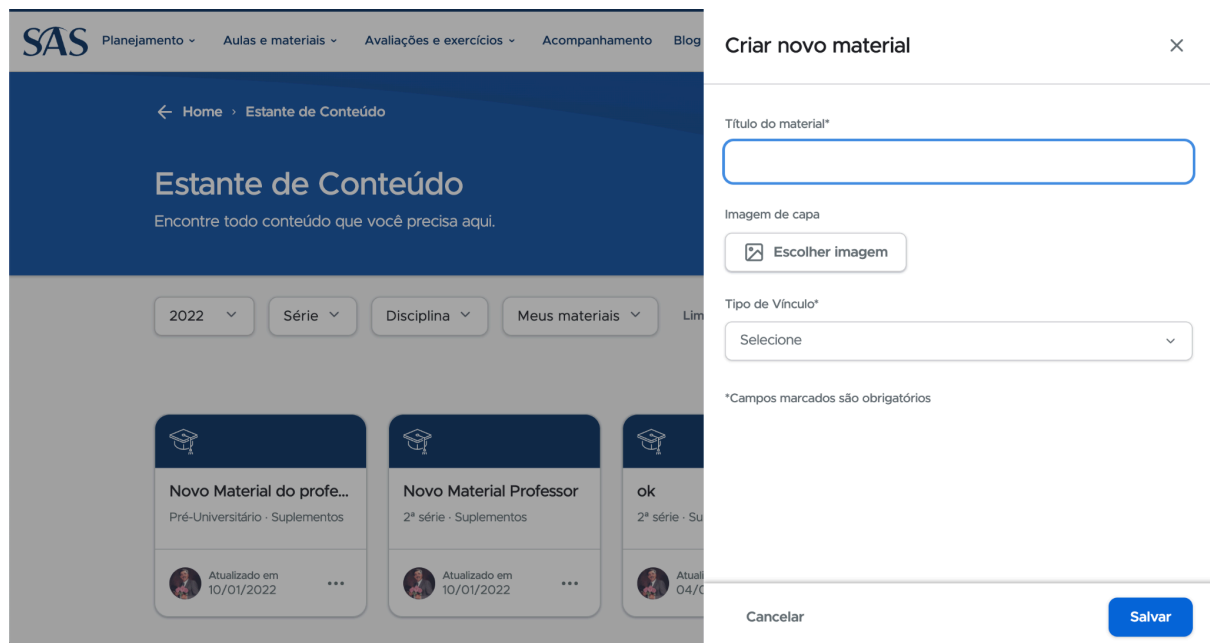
SAS Planejamento ⌄ Aulas e materiais ⌄ Avaliações e exercícios ⌄ Acompanhamento Blog

← Home › Estante de Conteúdo

Estante de Conteúdo

Encontre todo conteúdo que você precisa aqui.

2022 ⌄ Série ⌄ Disciplina ⌄ Meus materiais ⌄ Lim

Novo Material do profe...

Pré-Universitário · Suplementos

Atualizado em 10/01/2022

Novo Material Professor

2ª série · Suplementos

Atualizado em 10/01/2022

ok

2ª série · Su

Atuali 04/0

Criar novo material

Título do material*

Imagem de capa

Escolher imagem

Tipo de Vínculo*

Selecione

*Campos marcados são obrigatórios

Cancelar

Salvar